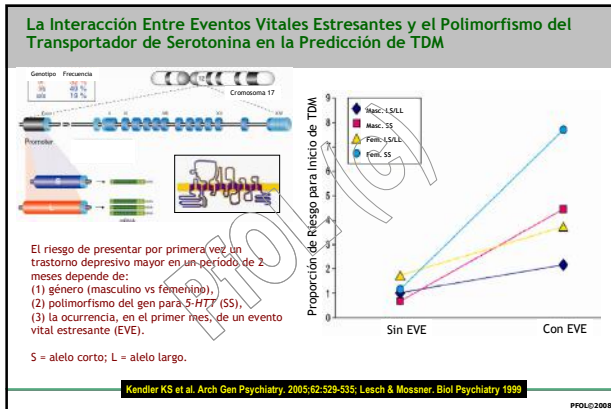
La Interacción Entre Eventos Vitales Estresantes y el Polimorfismo del Transportador de Serotonina en la Predicción de TDM

Genotipo Frecuencia
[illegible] 49 %
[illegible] 19 %

Cromosoma 17

Promoter

El riesgo de presentar por primera vez un trastorno depresivo mayor en un periodo de 2 meses depende de:
(1) género (masculino vs femenino),
(2) polimorfismo del gen para 5-HTT (SS),
(3) la ocurrencia, en el primer mes, de un evento vital estresante (EVE).

S = alelo corto; L = alelo largo.

PFOL

Proporción de Riesgo para Inicio de TDM

9
8
7
6
5
4
3
2
1
0

Masc. LS/LL
Masc. SS
Fem. LS/LL
Fem. SS

Sin EVE
Con EVE

Kendler KS et al. Arch Gen Psychiatry. 2005;62:529-535; Lesch & Mossner. Biol Psychiatry 1999

PFOL©2008